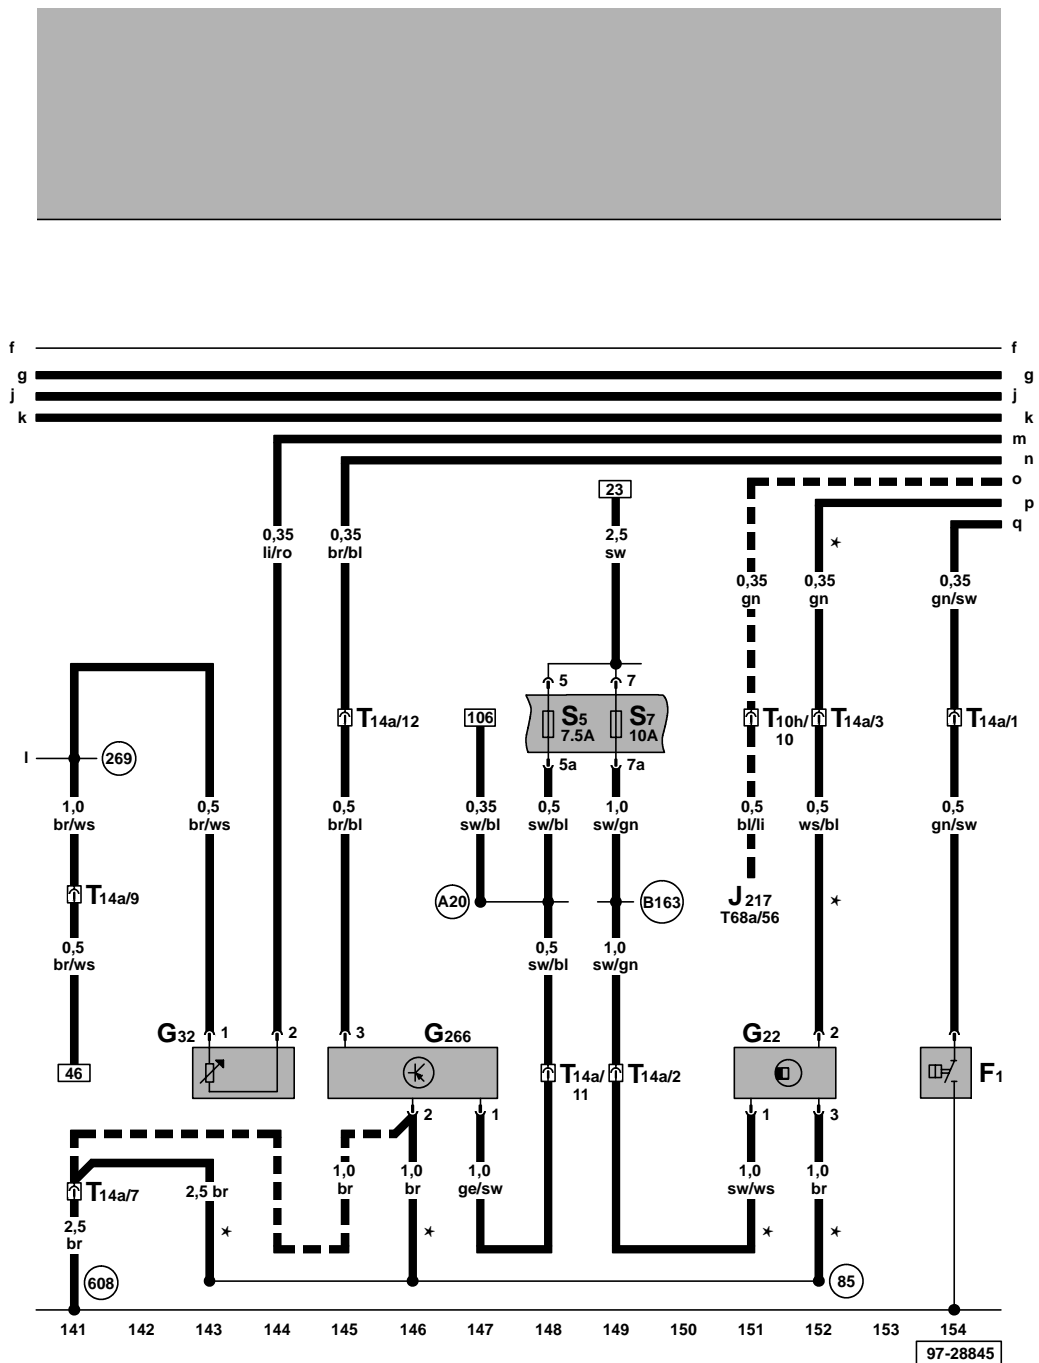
f
g
j
k
f
g
j
k
m
n
o
p
q

23

0,35
li/ro

0,35
br/bl

2,5
sw

0,35
gn

0,35
gn

0,35
gn/sw

l
269

1,0
br/ws

0,5
br/ws

$T_{14a/12}$

106

5
7
$S_5$
7.5A
$S_7$
10A
5a
7a

$T_{10h/}$
10
$T_{14a/3}$
$T_{14a/1}$

0,5
br/bl

0,35
sw/bl

0,5
sw/bl

1,0
sw/gn

0,5
bl/li

0,5
ws/bl

0,5
gn/sw

$T_{14a/9}$

A20
B163

$J_{217}$
T68a/56

0,5
br/ws

0,5
sw/bl

1,0
sw/gn

46

$G_{32}$
1
2
3
$G_{266}$
$G_{22}$
2
$F_1$

$T_{14a/}$
11
$T_{14a/2}$

2
1
1
3

$T_{14a/7}$
2,5 br
1,0
br
1,0
br
1,0
ge/sw
1,0
sw/ws
1,0
br

2,5
br

608
85

141
142
143
144
145
146
147
148
149
150
151
152
153
154

97-28845